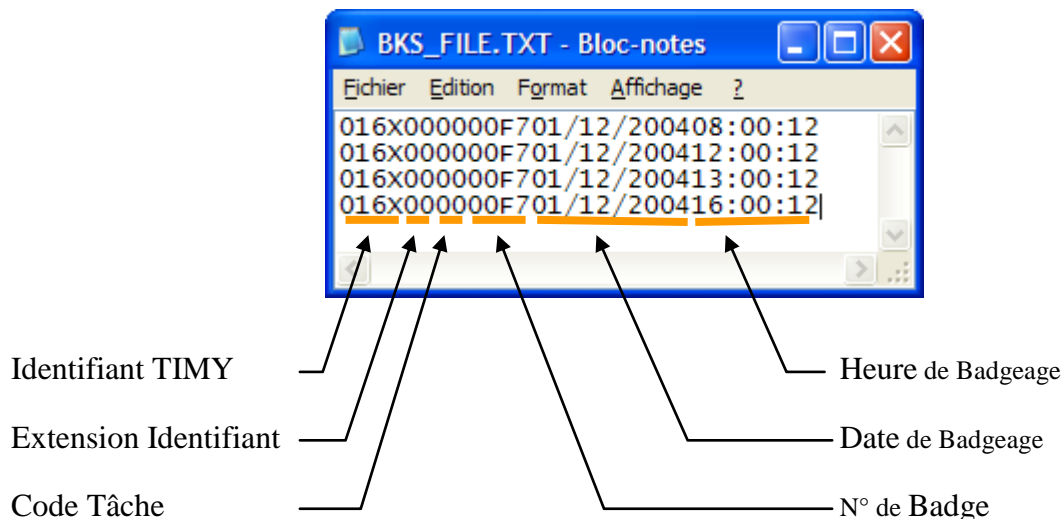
BKS_FILE.TXT - Bloc-notes

Fichier Edition Format Affichage ?

016X000000F701/12/200408:00:12
016X000000F701/12/200412:00:12
016X000000F701/12/200413:00:12
016X000000F701/12/200416:00:12

Identifiant TIMY

Extension Identifiant

Code Tâche

Heure de Badgeage

Date de Badgeage

N° de Badge